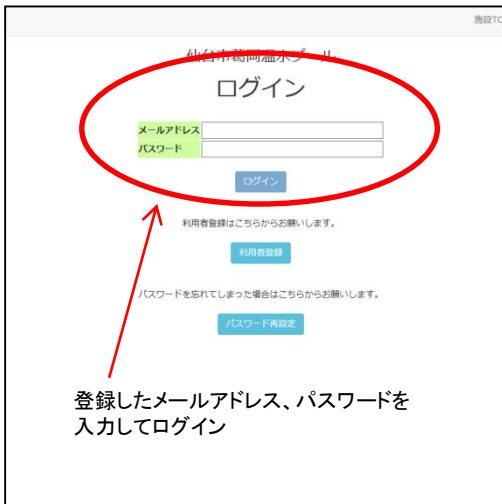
施設TO

仙台市葛岡温水プール

ログイン

メールアドレス
パスワード

ログイン

利用者登録はこちらからお願いします。

利用者登録

パスワードを忘れてしまった場合はこちらからお願いします。

パスワード再設定

登録したメールアドレス、パスワードを入力してログイン